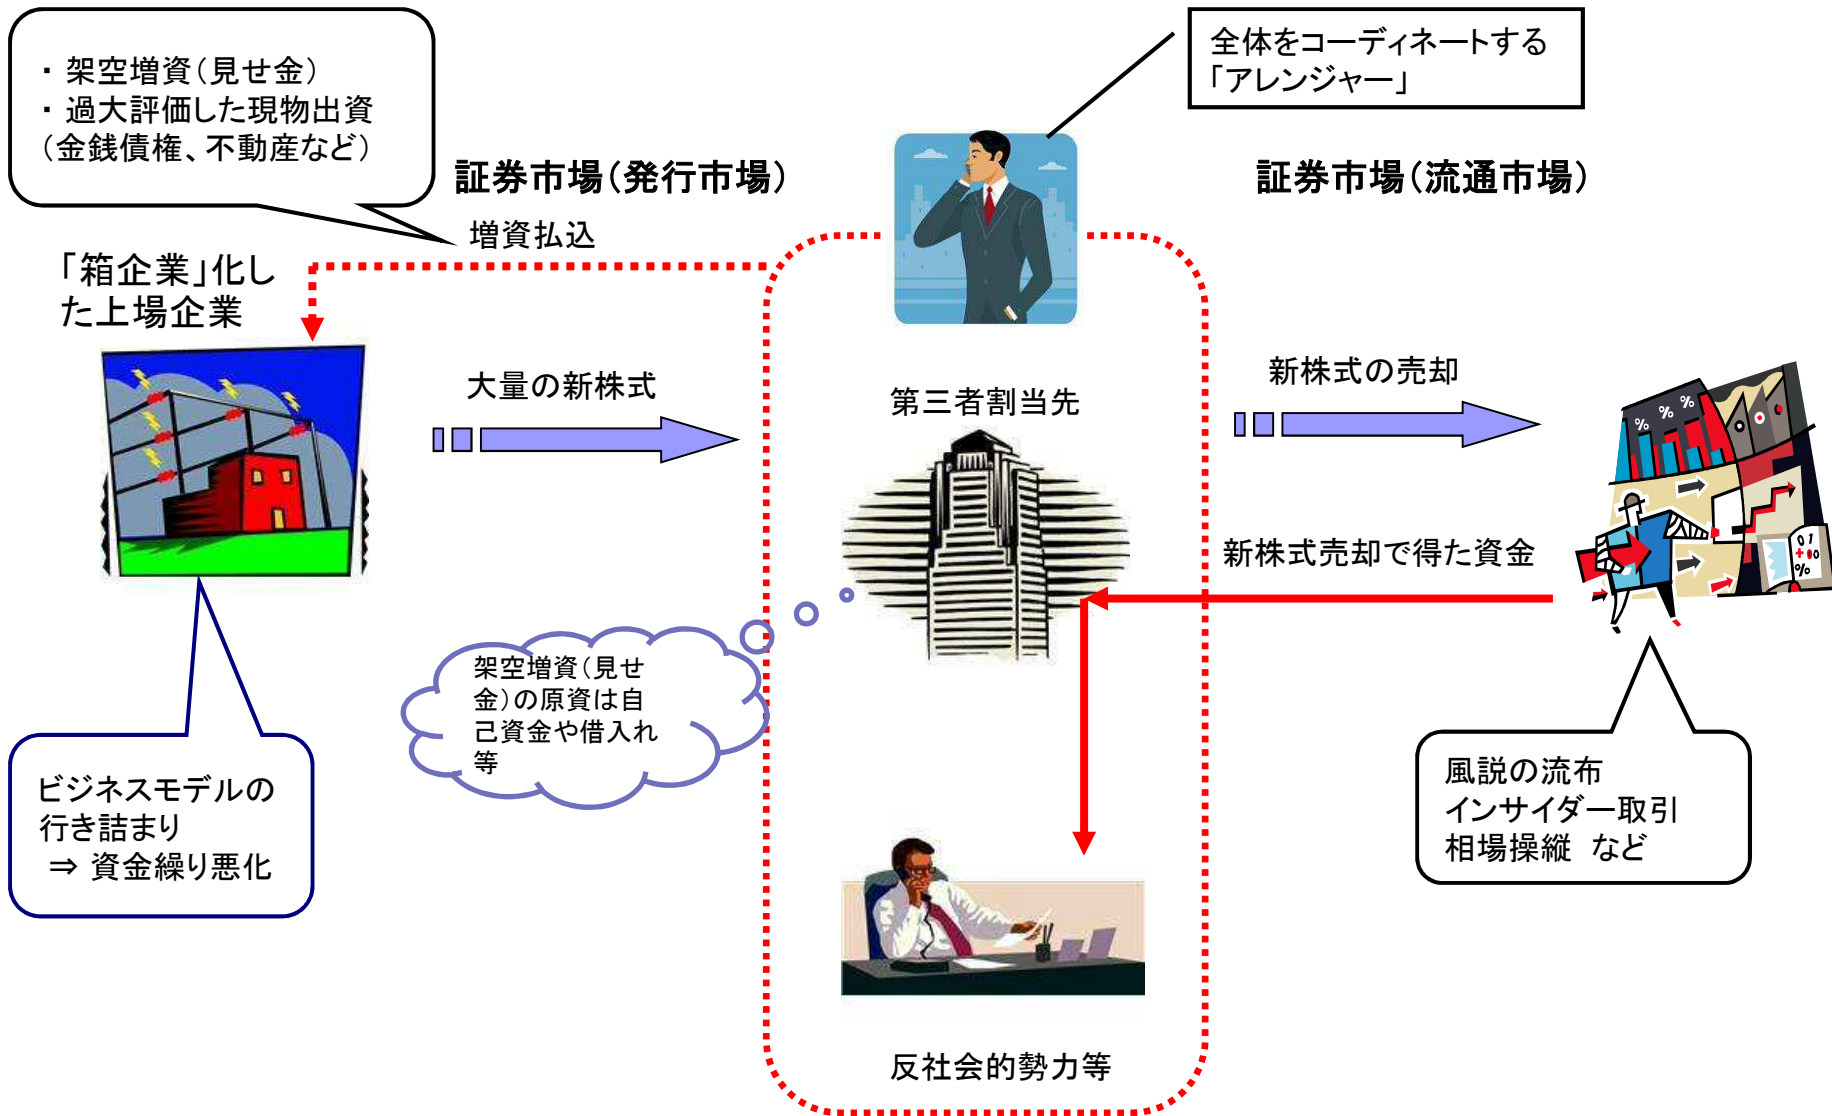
・ 架空増資（見せ金）
・ 過大評価した現物出資
（金銭債権、不動産など）

全体をコーディネートする
「アレンジャー」

証券市場（発行市場）

証券市場（流通市場）

増資払込

「箱企業」化した上場企業

大量の新株式

第三者割当先

新株式の売却

新株式売却で得た資金

架空増資（見せ金）の原資は自己資金や借入れ等

ビジネスモデルの行き詰まり
⇒ 資金繰り悪化

風説の流布
インサイダー取引
相場操縦　など

反社会的勢力等